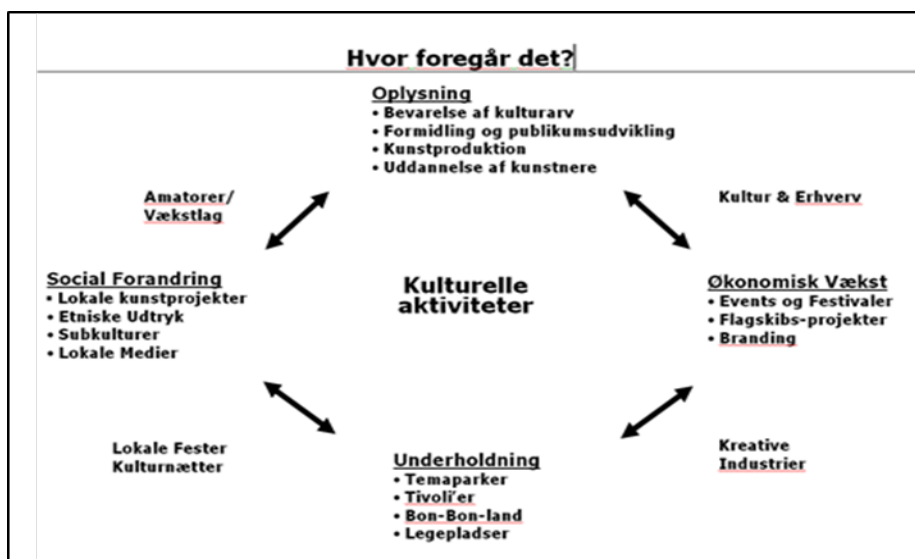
Hvor foregår det?

Oplysning
• Bevarelse af kulturarv
• Formidling og publikumsudvikling
• Kunstproduktion
• Uddannelse af kunstnere

Amatorer/
Vækstlag

Kultur & Erhverv

Social Forandring
• Lokale kunstprojekter
• Etniske Udtryk
• Subkulturer
• Lokale Medier

Kulturelle aktiviteter

Økonomisk Vækst
• Events og Festivaler
• Flagskibs-projekter
• Branding

Lokale Fester
Kulturnætter

Underholdning
• Temaparker
• Tivoli'er
• Bon-Bon-land
• Legepladser

Kreative
Industrier